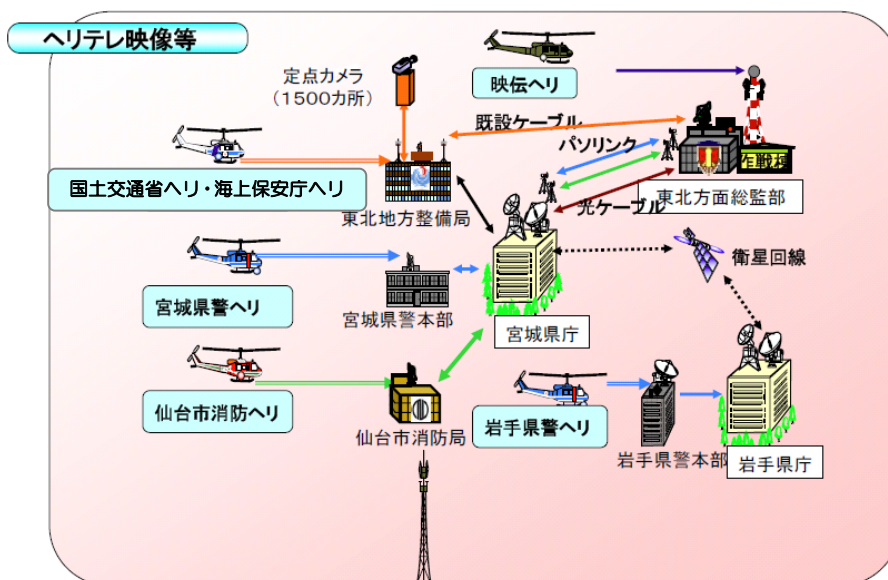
ヘリテレ映像等

定点カメラ
（1500カ所）

映伝ヘリ

既設ケーブル

パソリンク

作戦棟

国土交通省ヘリ・海上保安庁ヘリ

東北方面総監部

光ケーブル

東北地方整備局

衛星回線

宮城県警ヘリ

宮城県警本部

宮城県庁

仙台市消防ヘリ

仙台市消防局

岩手県警ヘリ

岩手県警本部

岩手県庁